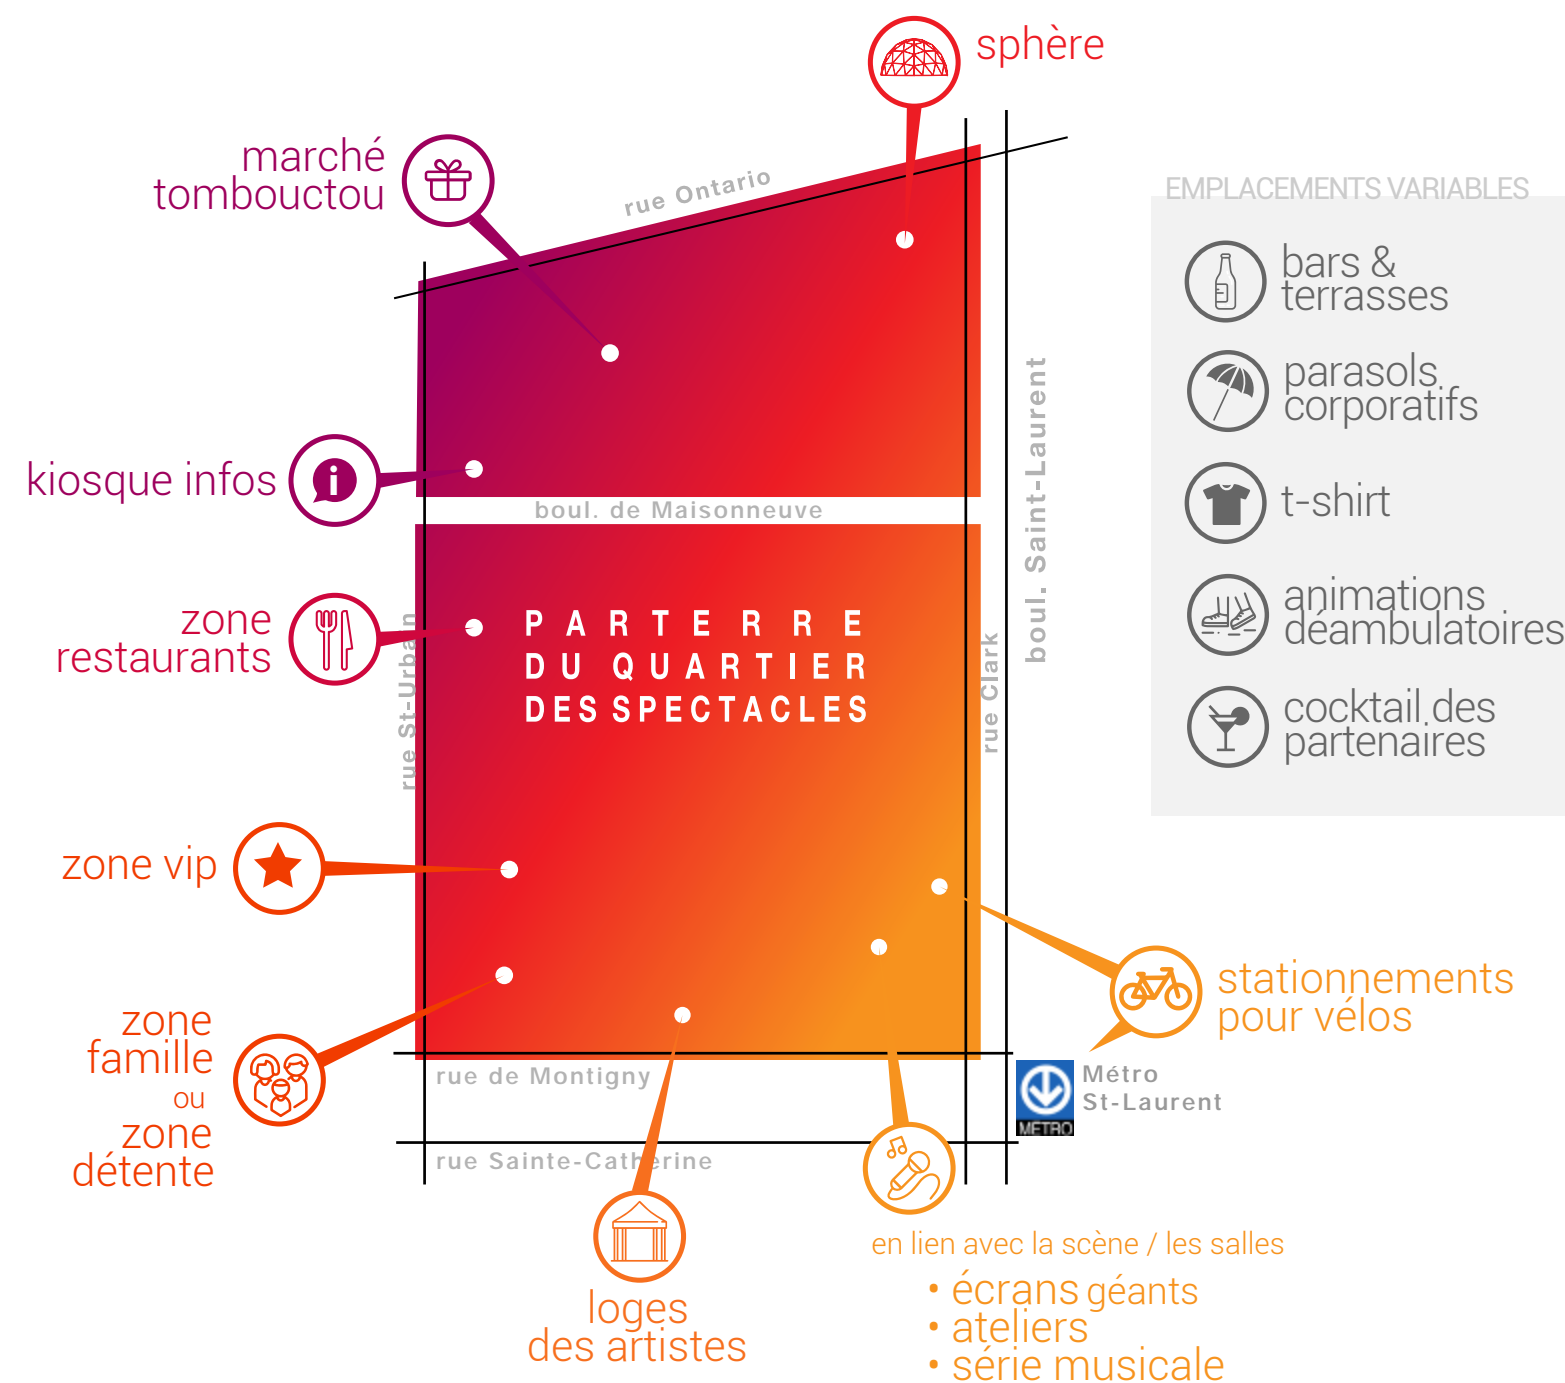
sphère

marché tombouctou

rue Ontario

EMPLACEMENTS VARIABLES

bars & terrasses

parasols corporatifs

t-shirt

animations déambulatoires

cocktail des partenaires

kiosque infos

boul. de Maisonneuve

boul. Saint-Laurent

zone restaurants

PARTERRE DU QUARTIER DES SPECTACLES

rue St-Urbain

rue Clark

zone vip

zone famille ou zone détente

stationnements pour vélos

rue de Montigny

Métro St-Laurent

MÉTRO

rue Sainte-Catherine

loges des artistes

en lien avec la scène / les salles
• écrans géants
• ateliers
• série musicale